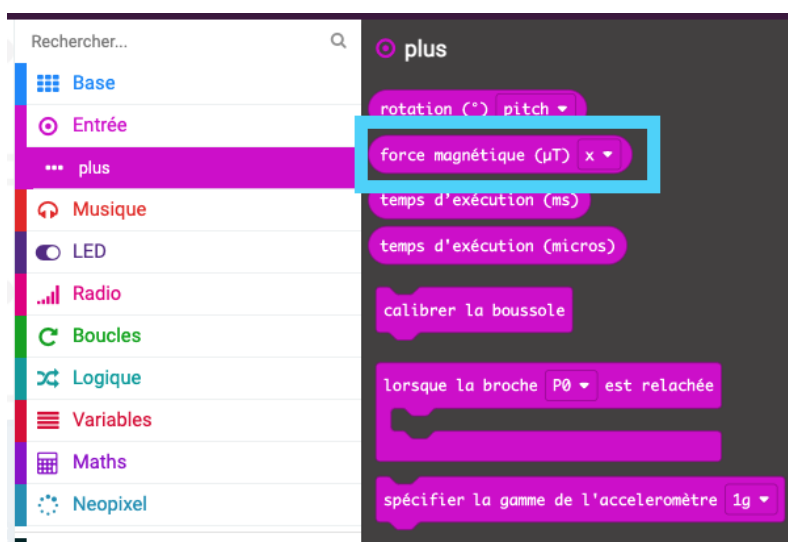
Rechercher...

Base

Entrée

plus

Musique

LED

Radio

Boucles

Logique

Variables

Maths

Neopixel

plus

rotation (°) pitch

force magnétique (µT) x

temps d'exécution (ms)

temps d'exécution (micros)

calibrer la boussole

lorsque la broche P0 est relachée

spécifier la gamme de l'acceleromètre 1g